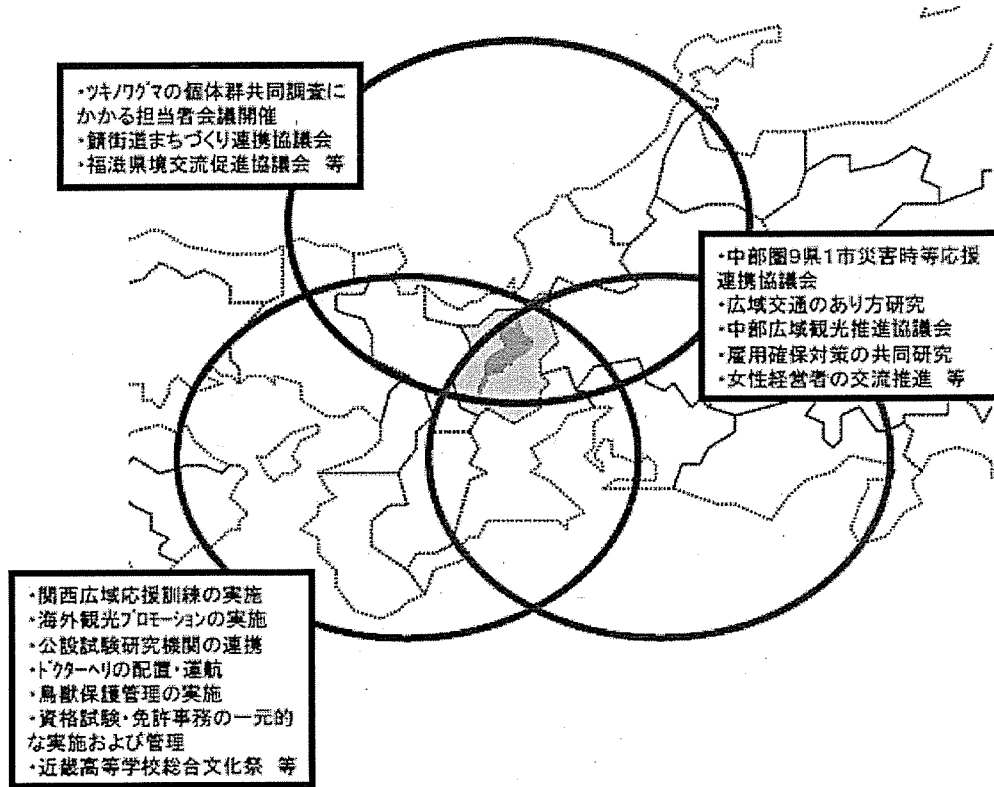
・ツキノワグマの個体群共同調査にかかる担当者会議開催
・鯖街道まちづくり連携協議会
・福滋県境交流促進協議会　等

・中部圏9県1市災害時等応援連携協議会
・広域交通のあり方研究
・中部広域観光推進協議会
・雇用確保対策の共同研究
・女性経営者の交流推進　等

・関西広域応援訓練の実施
・海外観光プロモーションの実施
・公設試験研究機関の連携
・ドクターヘリの配置・運航
・鳥獣保護管理の実施
・資格試験・免許事務の一元的な実施および管理
・近畿高等学校総合文化祭　等